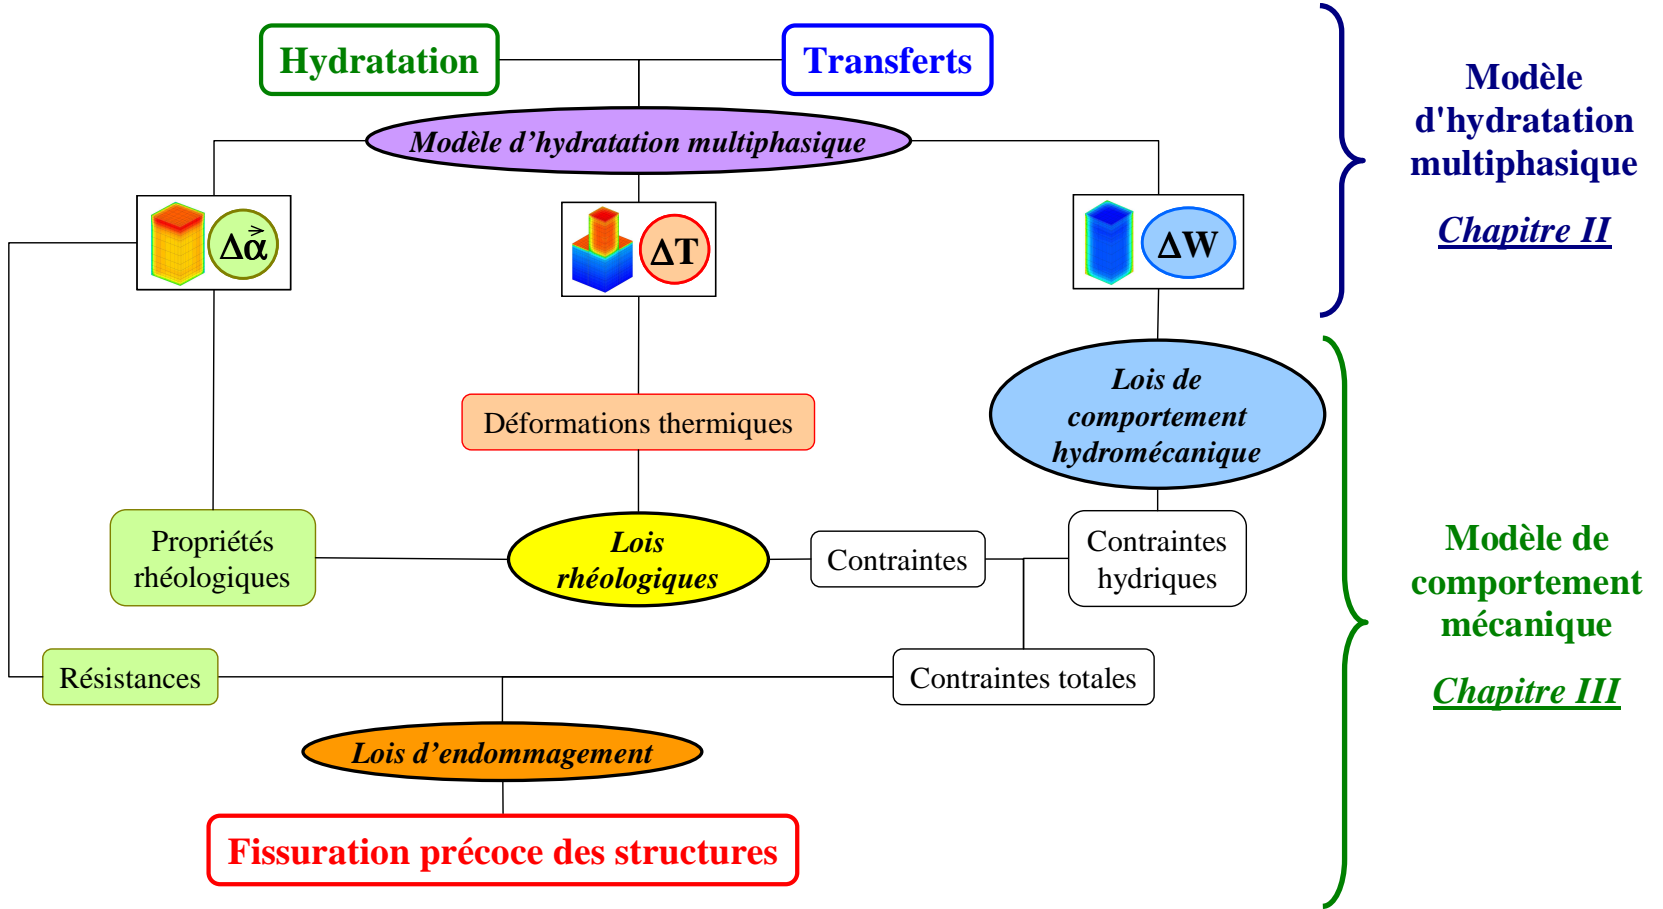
Hydratation

Transferts

Modèle d’hydratation multiphasique

$\Delta\vec{\alpha}$

$\Delta T$

$\Delta W$

Modèle d'hydratation multiphasique

Chapitre II

Lois de comportement hydromécanique

Déformations thermiques

Propriétés rhéologiques

Lois rhéologiques

Contraintes

Contraintes hydriques

Modèle de comportement mécanique

Résistances

Contraintes totales

Chapitre III

Lois d’endommagement

Fissuration précoce des structures